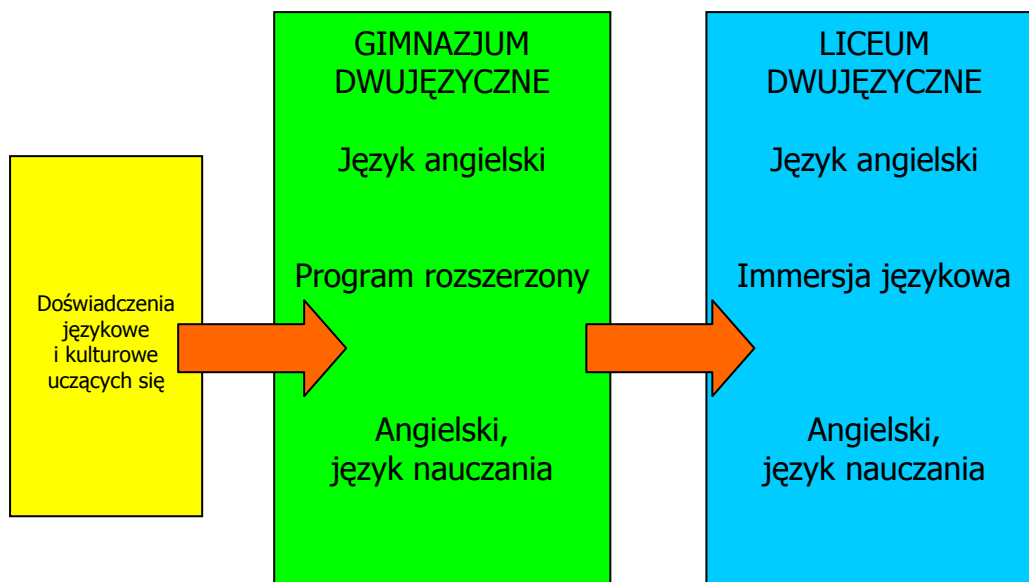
Doświadczenia językowe i kulturowe uczących się

GIMNAZJUM DWUJĘZYCZNE

Język angielski

Program rozszerzony

Angielski, język nauczania

LICEUM DWUJĘZYCZNE

Język angielski

Immersja językowa

Angielski, język nauczania